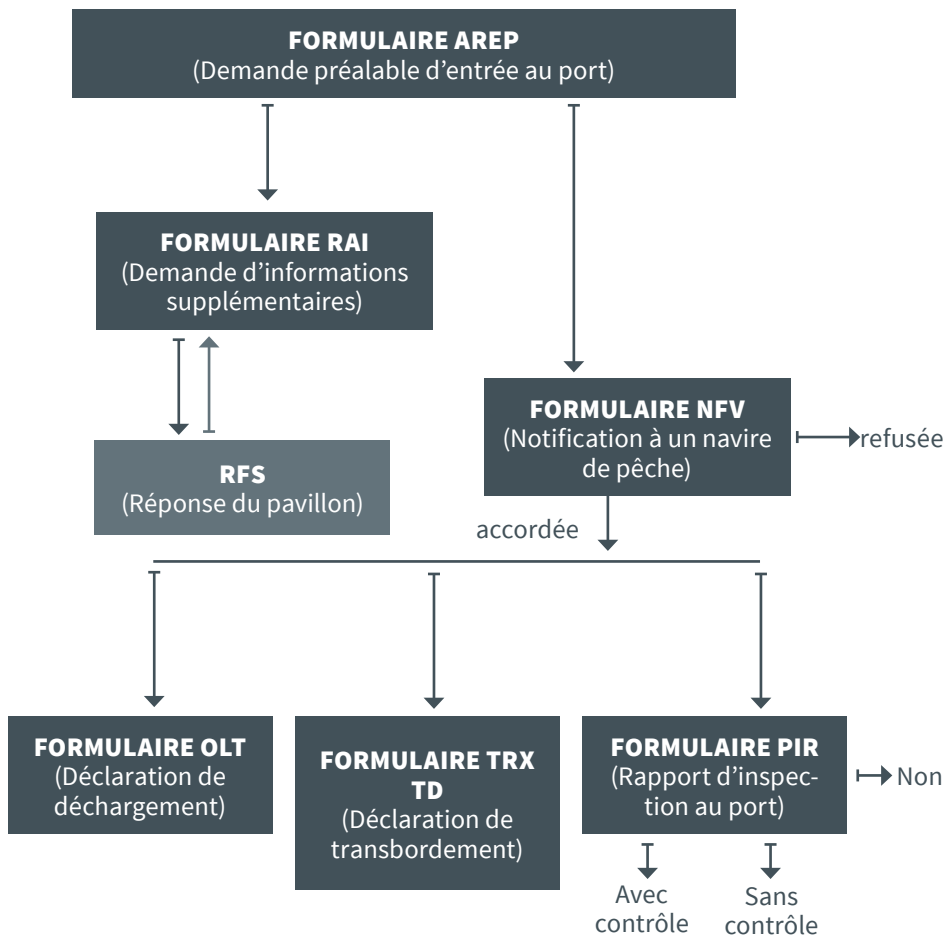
FORMULAIRE AREP
(Demande préalable d'entrée au port)

FORMULAIRE RAI
(Demande d'informations supplémentaires)

RFS
(Réponse du pavillon)

FORMULAIRE NFV
(Notification à un navire de pêche)

refusée

accordée

FORMULAIRE OLT
(Déclaration de déchargement)

FORMULAIRE TRX TD
(Déclaration de transbordement)

FORMULAIRE PIR
(Rapport d'inspection au port)

Non

Avec contrôle

Sans contrôle